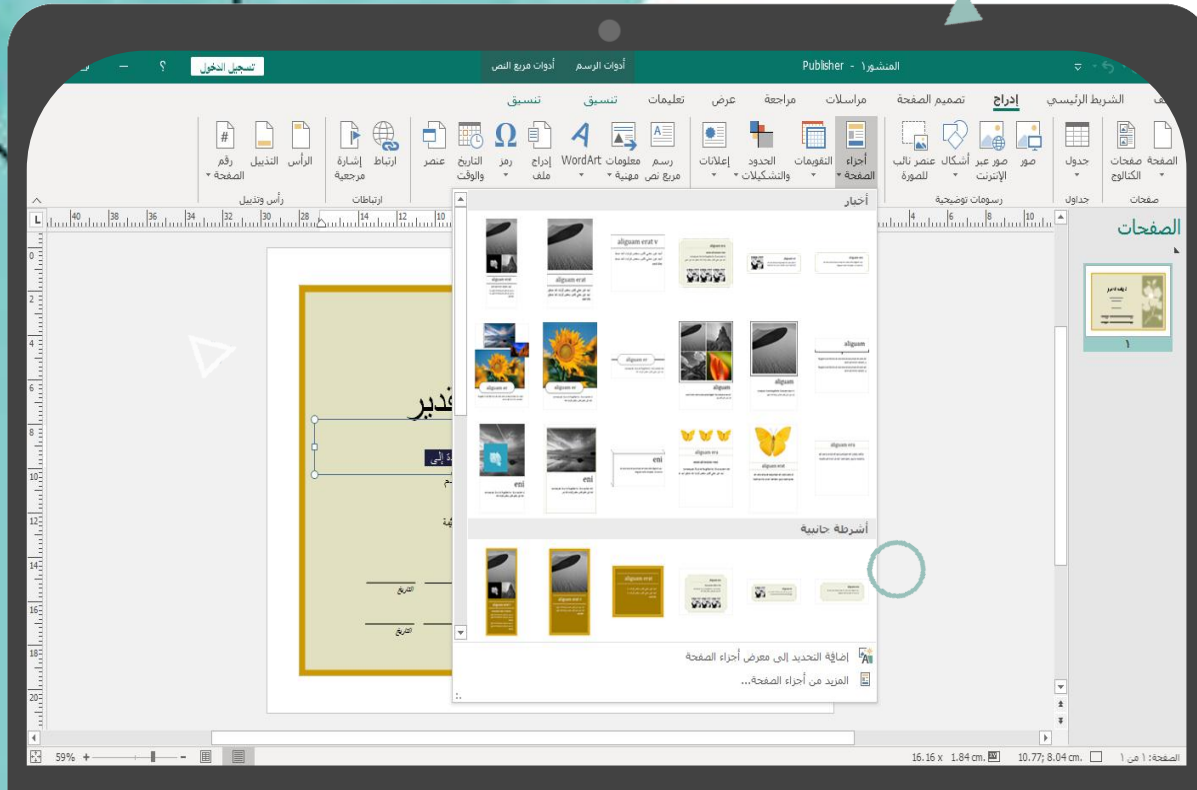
تسجيل الدخول ؟

أدوات الرسم أدوات مربع النص

Publisher - المنشور١

الشريط الرئيسي إدراج تصميم الصفحة مراسلات مراجعة عرض تعليمات تنسيق تنسيق

الصفحة صفحات الكتالوج
صفحات
جدول
جداول
صور صور عبر الإنترنت أشكال عنصر نائب للصورة
رسومات توضيحية
أجزاء الصفحة التقويمات الحدود والتشكيلات إعلانات
رسم مربع نص معلومات مهنية WordArt إدراج ملف رمز التاريخ والوقت عنصر
ارتباط إشارة مرجعية
ارتباطات
الرأس التذييل رقم الصفحة
رأس وتذييل

الصفحات

١

أخبار

aliquam erat

aliquam

eni

أشرطة جانبية

إضافة التحديد إلى معرض أجزاء الصفحة
المزيد من أجزاء الصفحة...

قدير

التاريخ

الصفحة: ١ من ١ 10.77; 8.04 cm. 16.16 x 1.84 cm. 59%